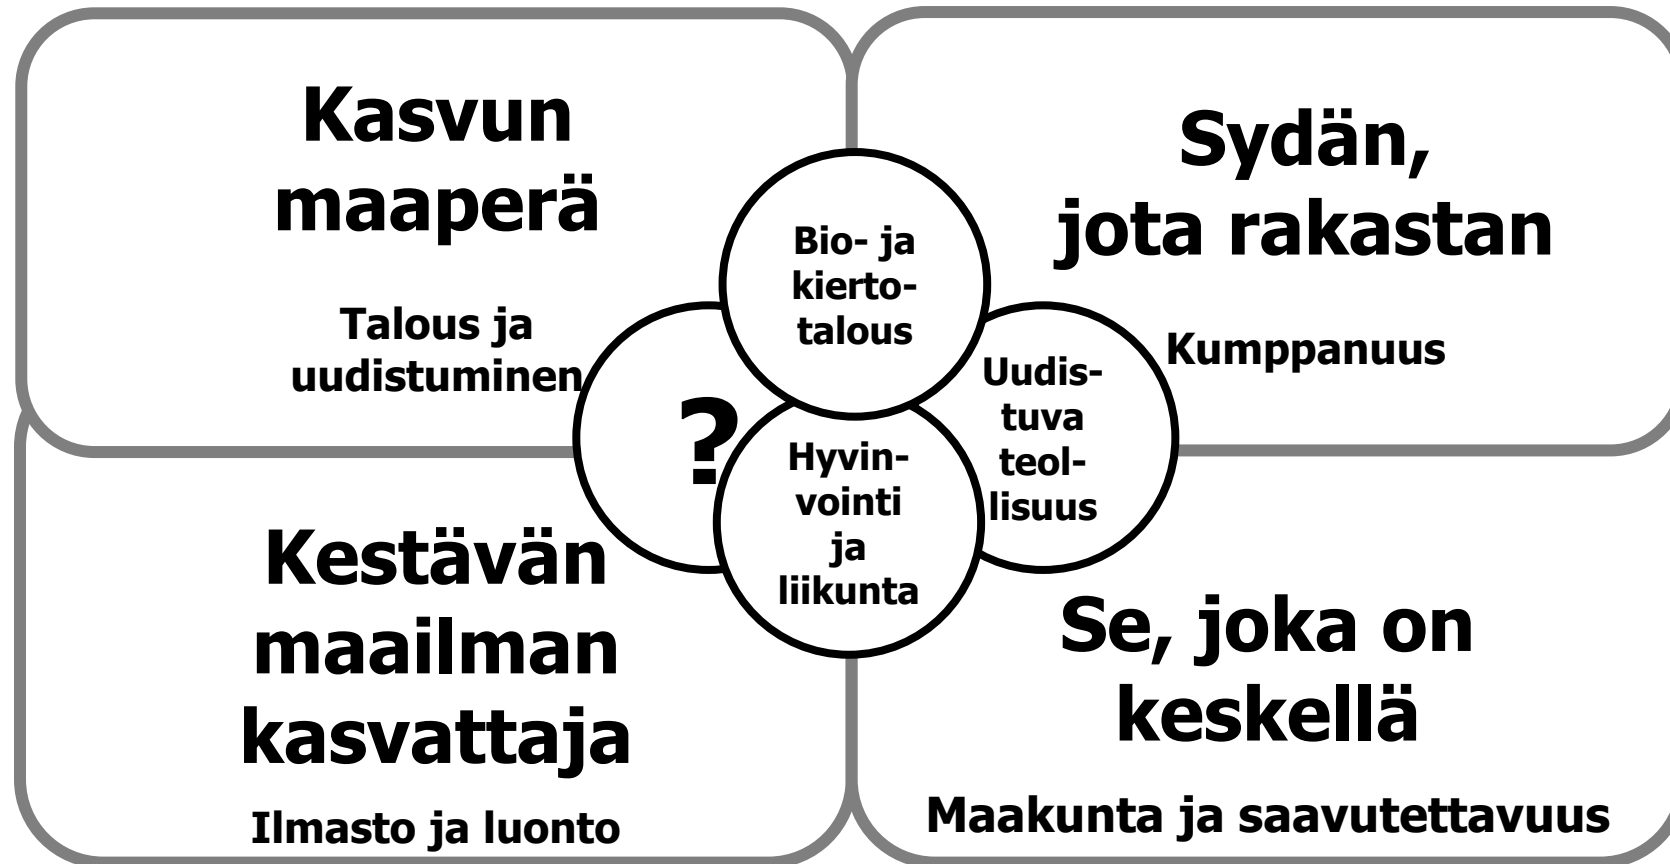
Kasvun maaperä

Talous ja uudistuminen

Sydän, jota rakastan

Kumppanuus

Bio- ja kiertotalous

?

Uudistuva teollisuus

Hyvinvointi ja liikunta

Kestävän maailman kasvattaja

Ilmasto ja luonto

Se, joka on keskellä

Maakunta ja saavutettavuus